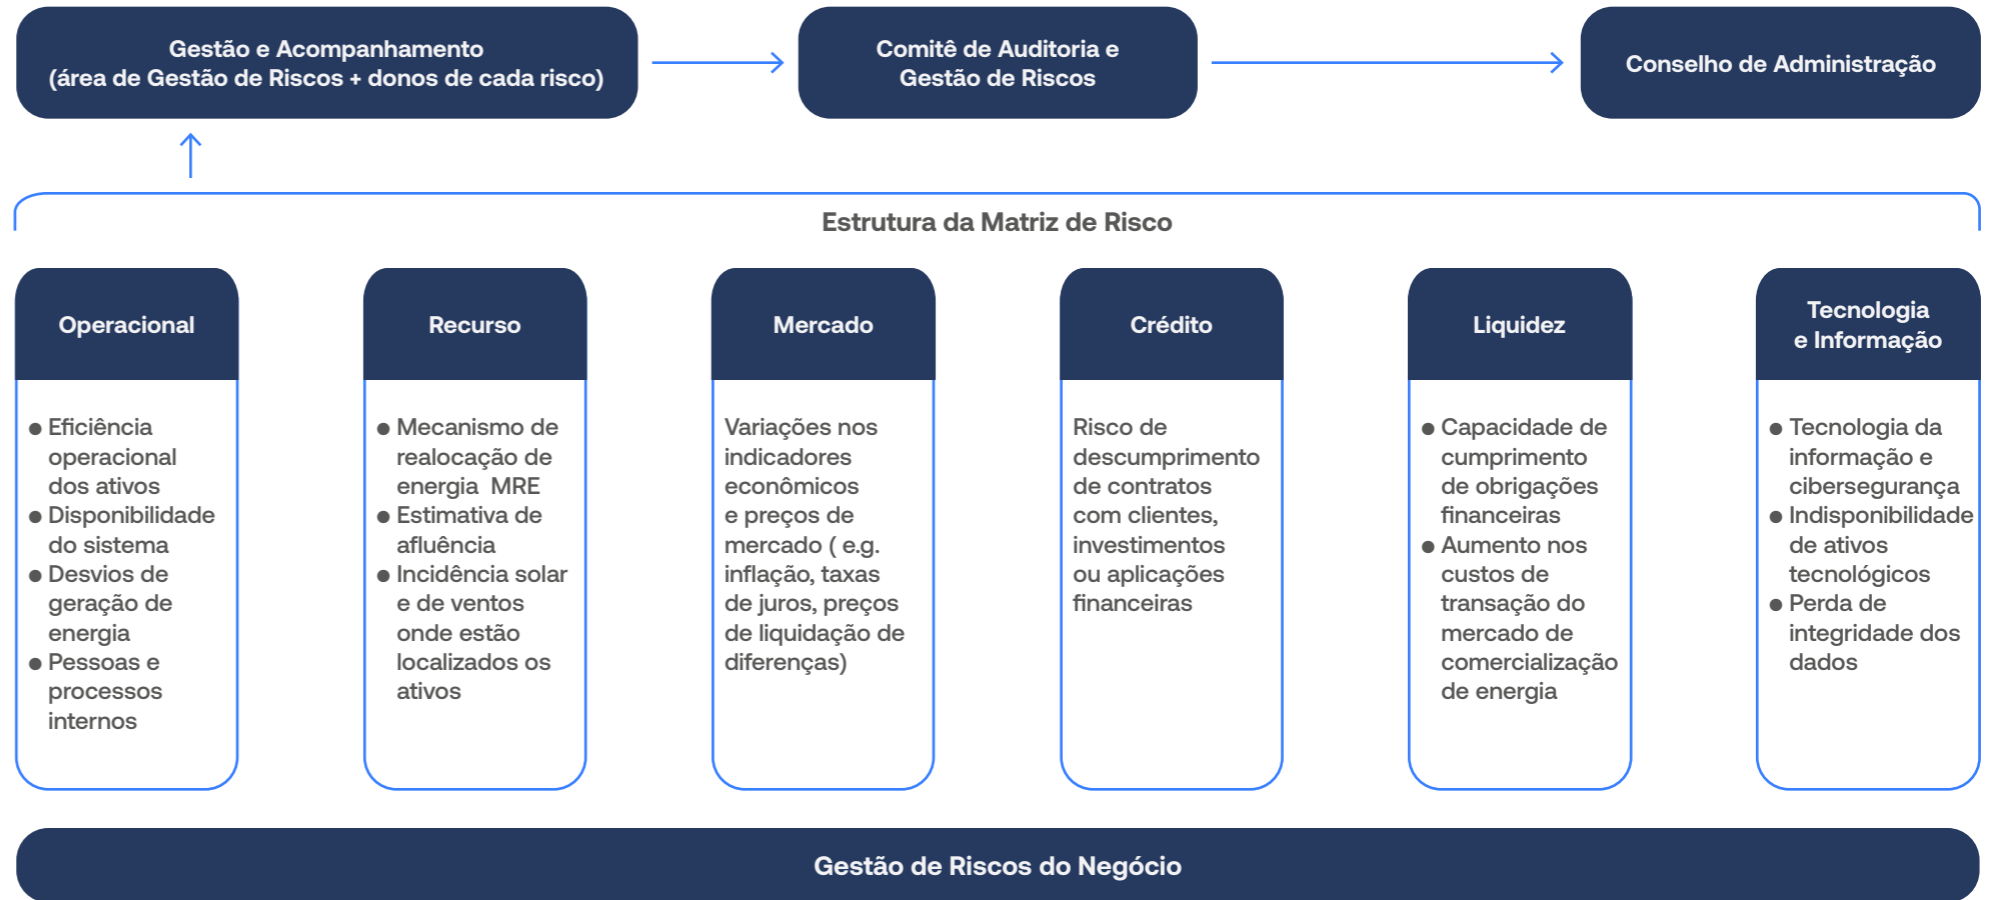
Gestão e Acompanhamento
(área de Gestão de Riscos + donos de cada risco)

Comitê de Auditoria e
Gestão de Riscos

Conselho de Administração

Estrutura da Matriz de Risco

Operacional

● Eficiência operacional dos ativos
● Disponibilidade do sistema
● Desvios de geração de energia
● Pessoas e processos internos

Recurso

● Mecanismo de realocação de energia MRE
● Estimativa de afluência
● Incidência solar e de ventos onde estão localizados os ativos

Mercado

Variações nos indicadores econômicos e preços de mercado ( e.g. inflação, taxas de juros, preços de liquidação de diferenças)

Crédito

Risco de descumprimento de contratos com clientes, investimentos ou aplicações financeiras

Liquidez

● Capacidade de cumprimento de obrigações financeiras
● Aumento nos custos de transação do mercado de comercialização de energia

Tecnologia
e Informação

● Tecnologia da informação e cibersegurança
● Indisponibilidade de ativos tecnológicos
● Perda de integridade dos dados

Gestão de Riscos do Negócio